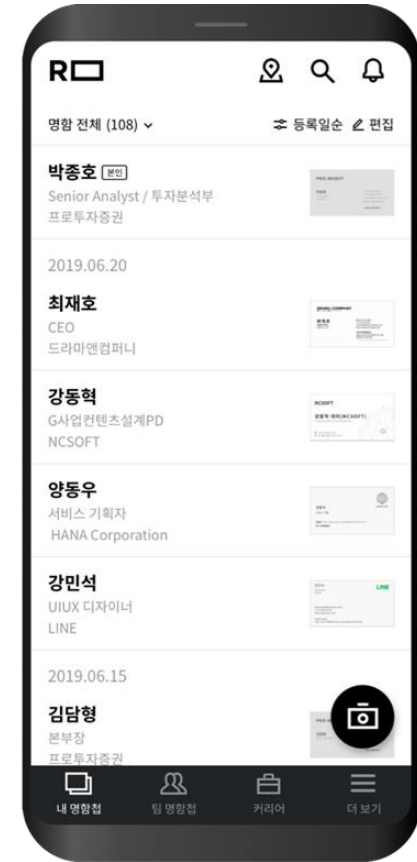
R

명함 전체 (108) ⌄

등록일순 편집

박종호 본인
Senior Analyst / 투자분석부
프로투자증권

2019.06.20

최재호
CEO
드라마앤컴퍼니

강동혁
G사업컨텐츠설계PD
NCSOFT

양동우
서비스 기획자
HANA Corporation

강민석
UIUX 디자이너
LINE

2019.06.15

김담형
본부장
프로투자증권

내 명함첩
팀 명함첩
커리어
더 보기